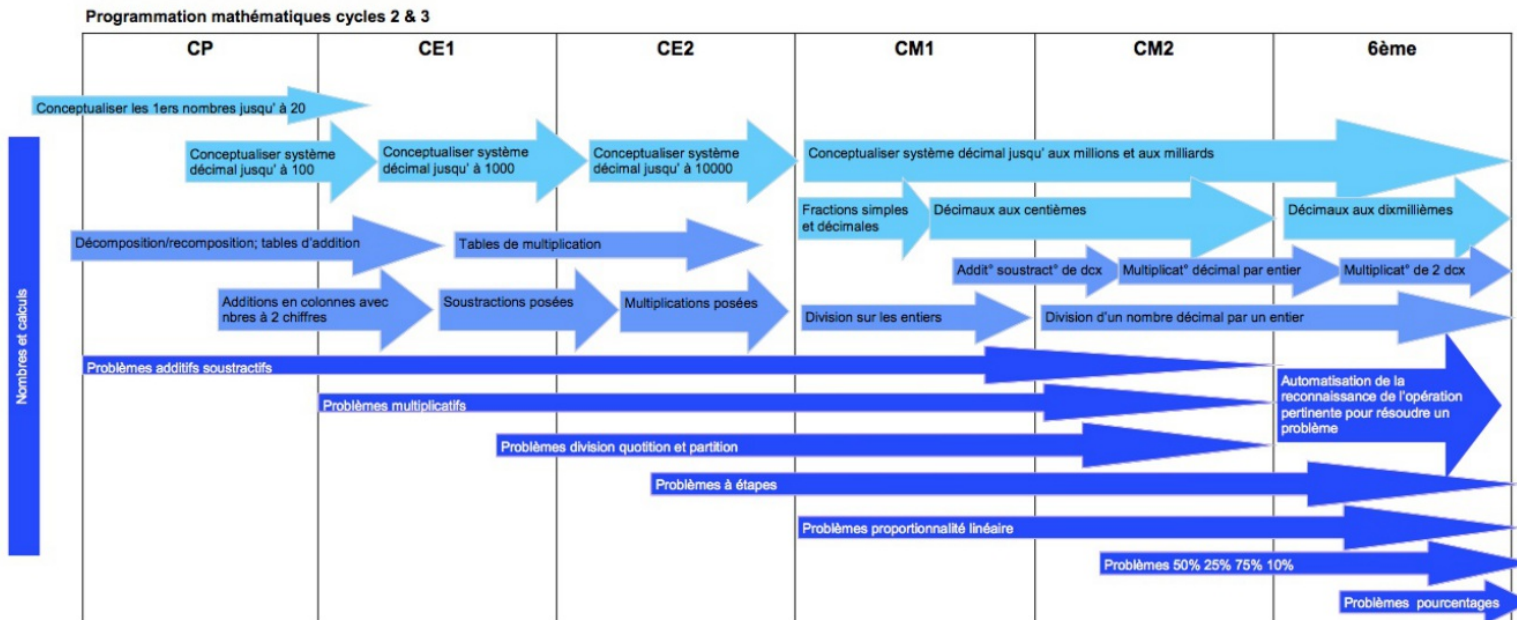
Programmation mathématiques cycles 2 & 3

CP
CE1
CE2
CM1
CM2
6ème

Nombres et calculs

Conceptualiser les 1ers nombres jusqu' à 20

Conceptualiser système décimal jusqu' à 100

Conceptualiser système décimal jusqu' à 1000

Conceptualiser système décimal jusqu' à 10000

Conceptualiser système décimal jusqu' aux millions et aux milliards

Fractions simples et décimales

Décimaux aux centièmes

Décimaux aux dixmillièmes

Décomposition/recomposition; tables d'addition

Tables de multiplication

Addit° soustract° de dcx

Multiplicat° décimal par entier

Multiplicat° de 2 dcx

Additions en colonnes avec nbres à 2 chiffres

Soustractions posées

Multiplications posées

Division sur les entiers

Division d'un nombre décimal par un entier

Problèmes additifs soustractifs

Automatisation de la reconnaissance de l'opération pertinente pour résoudre un problème

Problèmes multiplicatifs

Problèmes division quotition et partition

Problèmes à étapes

Problèmes proportionnalité linéaire

Problèmes 50% 25% 75% 10%

Problèmes pourcentages